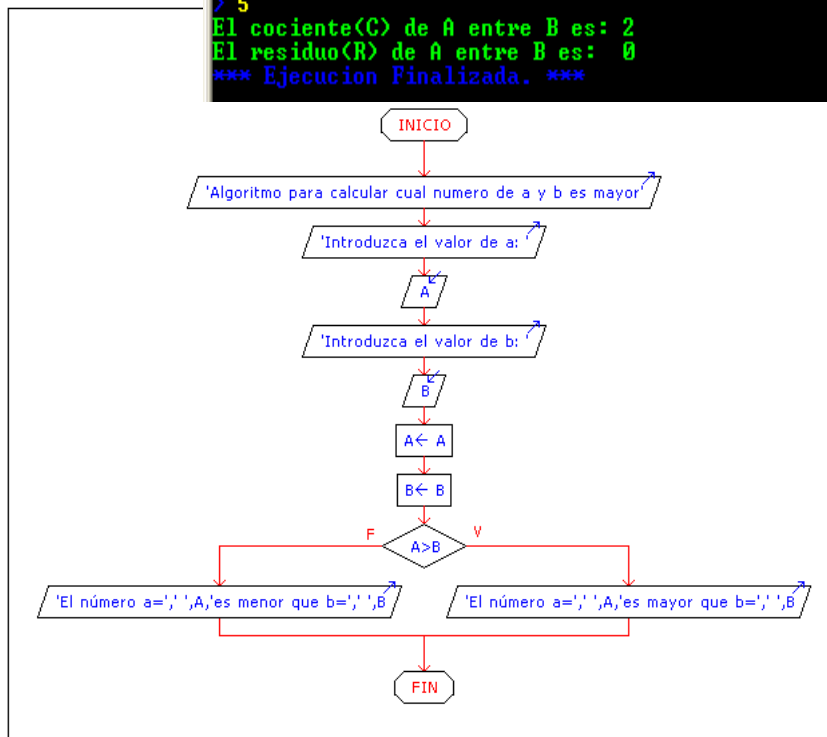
> 5
El cociente(C) de A entre B es: 2
El residuo(R) de A entre B es: 0
*** Ejecucion Finalizada. ***

INICIO

'Algoritmo para calcular cual numero de a y b es mayor'

'Introduzca el valor de a: '

A

'Introduzca el valor de b: '

B

A← A

B← B

F

A>B

V

'El número a=',' ',A,'es menor que b=',' ',B

'El número a=',' ',A,'es mayor que b=',' ',B

FIN